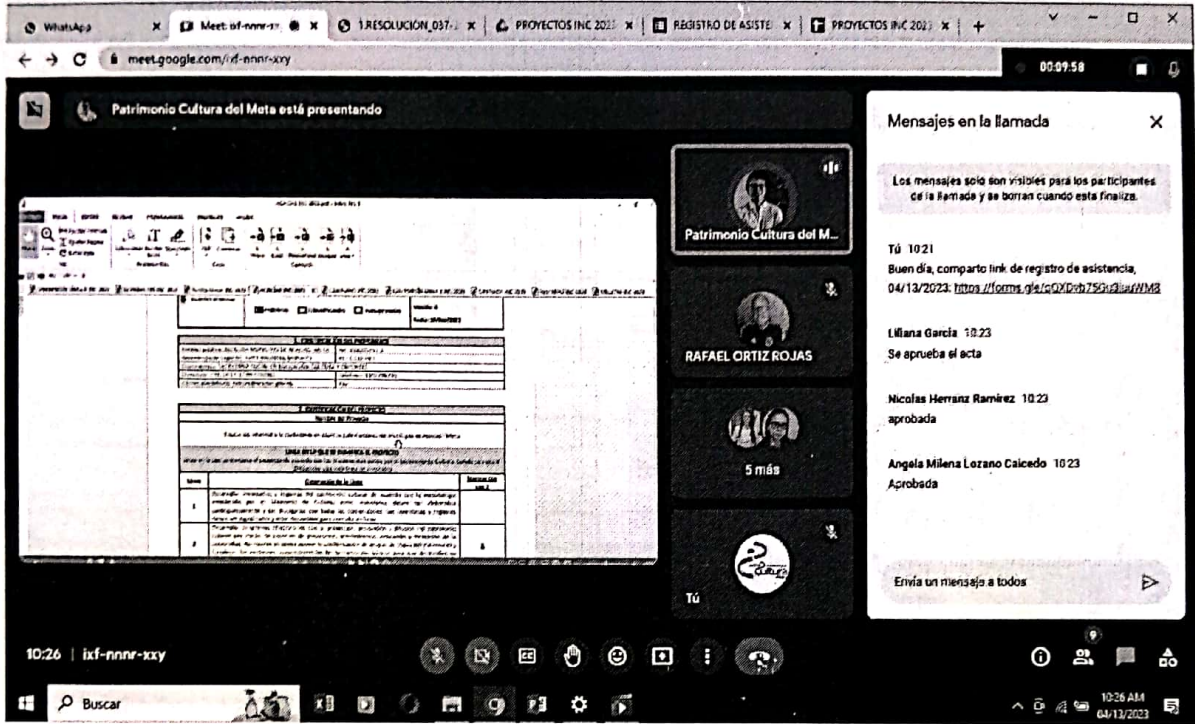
WhatsApp | Meet: ixf-nnnr-xy | 1.RESOLUCION_037 | PROYECTOS INC 2023 | REGISTRO DE ASISTE | PROYECTOS INC 2023

meet.google.com/ixf-nnnr-xxy

00:09:58

Patrimonio Cultura del Meta está presentando

Patrimonio Cultura del M...

RAFAEL ORTIZ ROJAS

5 más

Tú

Mensajes en la llamada

Los mensajes solo son visibles para los participantes de la llamada y se borran cuando esta finaliza.

Tú 10:21
Buen día, comparto link de registro de asistencia, 04/13/2023: https://forms.gle/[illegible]

Liliana Garcia 10:23
Se aprueba el acta

Nicolas Herranz Ramirez 10:23
aprobada

Angela Milena Lozano Caicedo 10:23
Aprobada

Envía un mensaje a todos

10:26 | ixf-nnnr-xxy

Buscar

10:26 AM
04/13/2023